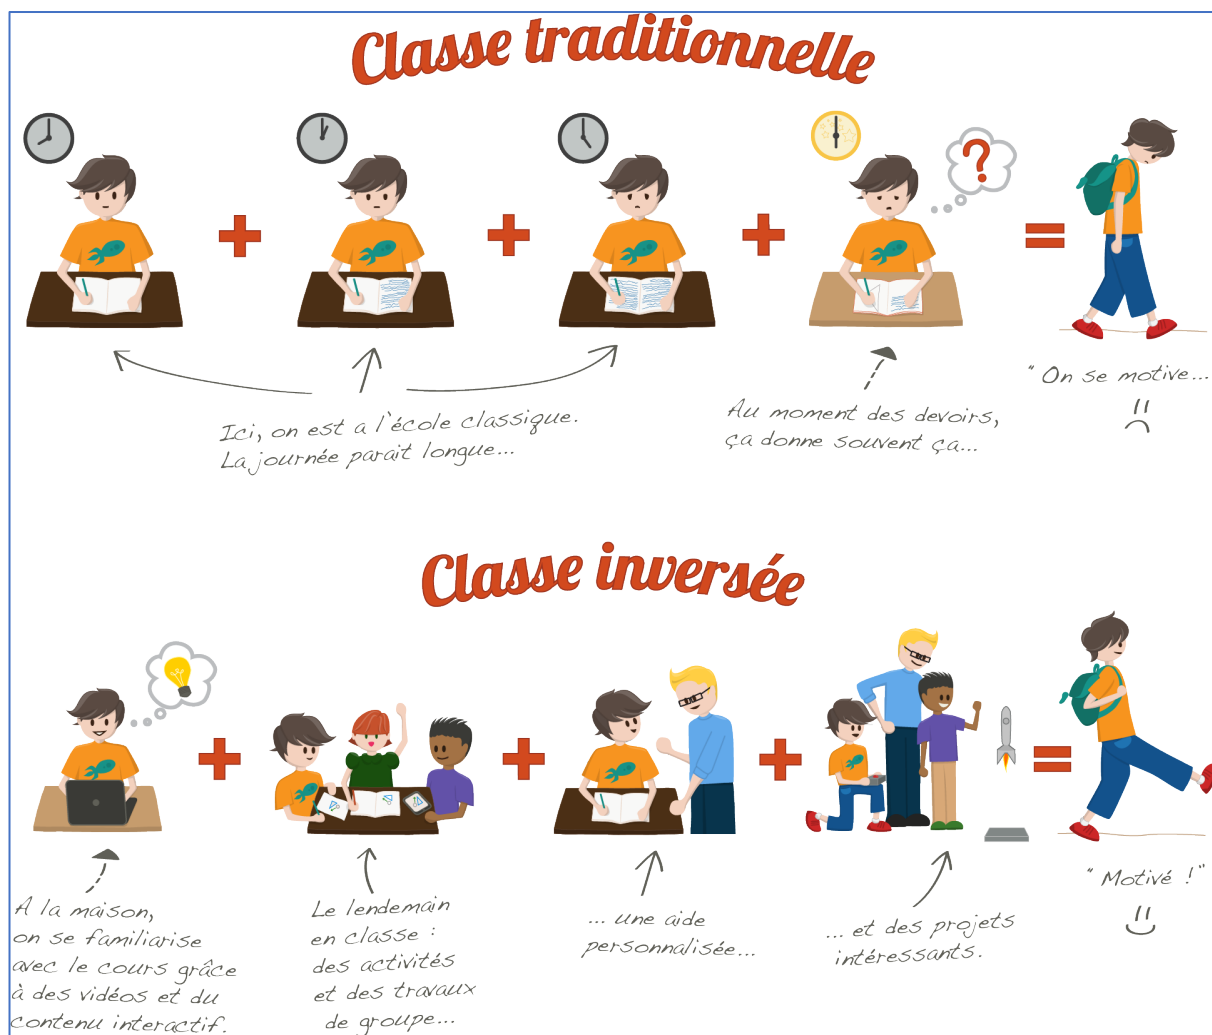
Classe traditionnelle

Ici, on est a l'école classique. La journée parait longue...

Au moment des devoirs, ça donne souvent ça...

" On se motive...

Classe inversée

A la maison, on se familiarise avec le cours grâce à des vidéos et du contenu interactif.

Le lendemain en classe : des activités et des travaux de groupe...

... une aide personnalisée...

... et des projets intéressants.

" Motivé ! "